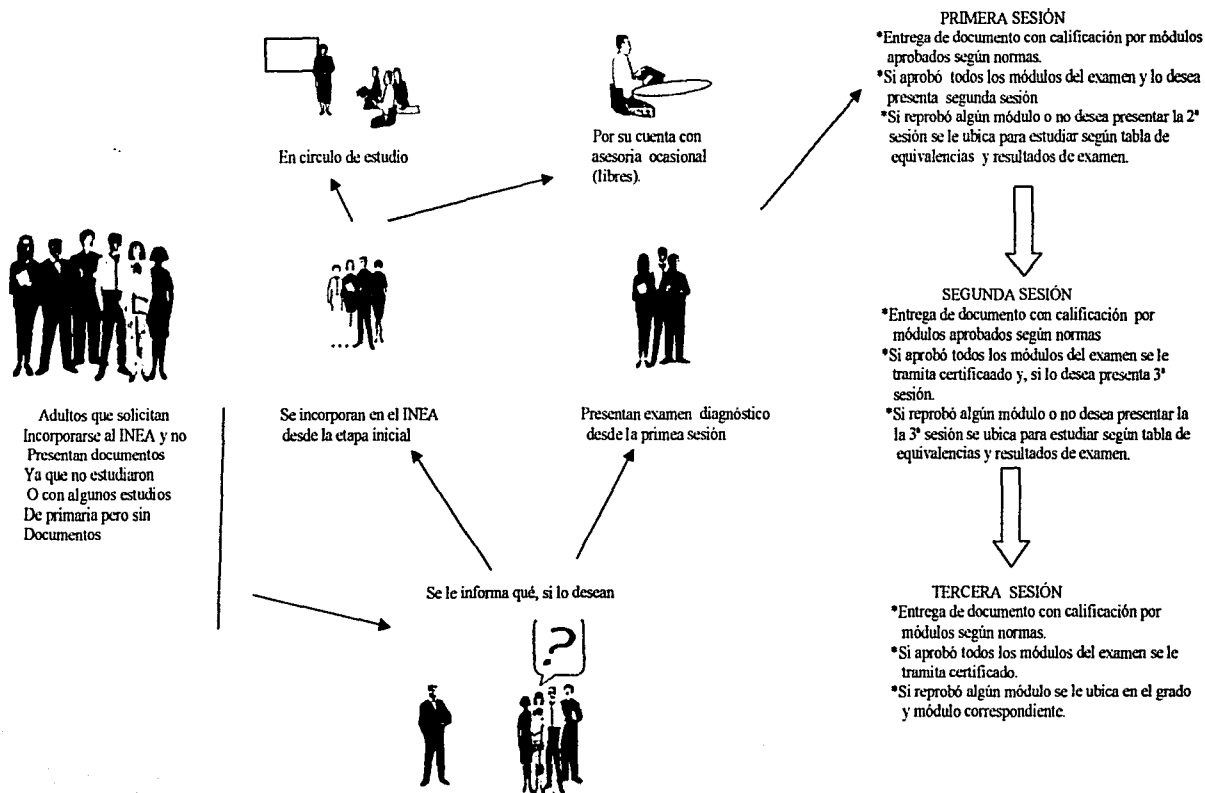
En circulo de estudio

Por su cuenta con asesoria ocasional (libres).

PRIMERA SESIÓN
*Entrega de documento con calificación por módulos aprobados según normas.
*Si aprobó todos los módulos del examen y lo desea presenta segunda sesión
*Si reprobó algún módulo o no desea presentar la 2ª sesión se le ubica para estudiar según tabla de equivalencias y resultados de examen.

Adultos que solicitan Incorporarse al INEA y no Presentan documentos Ya que no estudiaron O con algunos estudios De primaria pero sin Documentos

Se incorporan en el INEA desde la etapa inicial

Presentan examen diagnóstico desde la primea sesión

SEGUNDA SESIÓN
*Entrega de documento con calificación por módulos aprobados según normas
*Si aprobó todos los módulos del examen se le tramita certificaado y, si lo desea presenta 3ª sesión.
*Si reprobó algún módulo o no desea presentar la la 3ª sesión se ubica para estudiar según tabla de equivalencias y resultados de examen.

Se le informa qué, si lo desean

TERCERA SESIÓN
*Entrega de documento con calificación por módulos según normas.
*Si aprobó todos los módulos del examen se le tramita certificado.
*Si reprobó algún módulo se le ubica en el grado y módulo correspondiente.